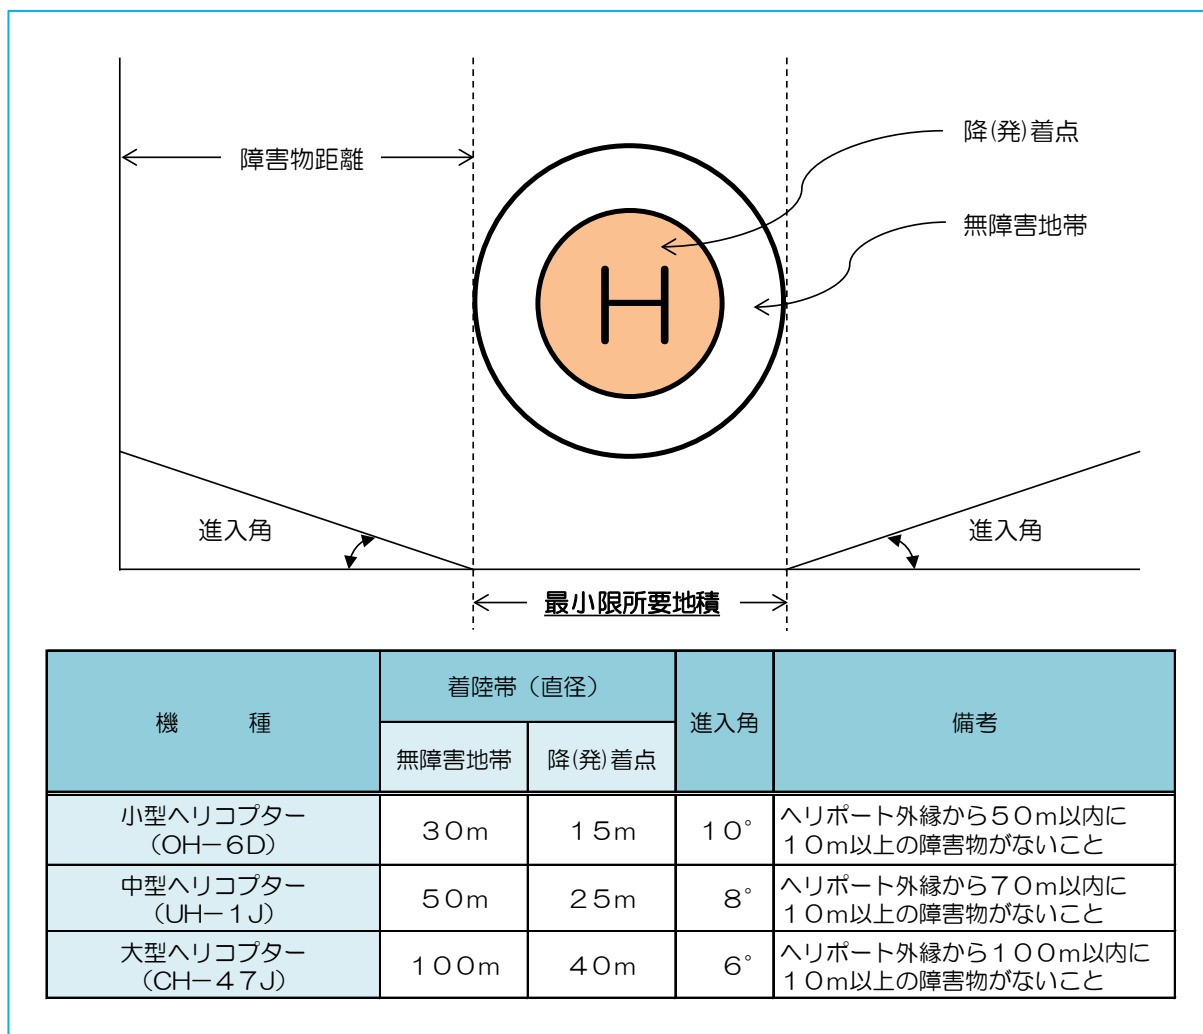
障害物距離

降(発)着点

無障害地帯

H

進入角

進入角

最小限所要地積

| 機　　種 | 着陸帯（直径） | | 進入角 | 備考 |
|---|---|---|---|---|
| | 無障害地帯 | 降(発)着点 | | |
| 小型ヘリコプター（OH−6D） | 30m | 15m | 10° | ヘリポート外縁から50m以内に10m以上の障害物がないこと |
| 中型ヘリコプター（UH−1J） | 50m | 25m | 8° | ヘリポート外縁から70m以内に10m以上の障害物がないこと |
| 大型ヘリコプター（CH−47J） | 100m | 40m | 6° | ヘリポート外縁から100m以内に10m以上の障害物がないこと |